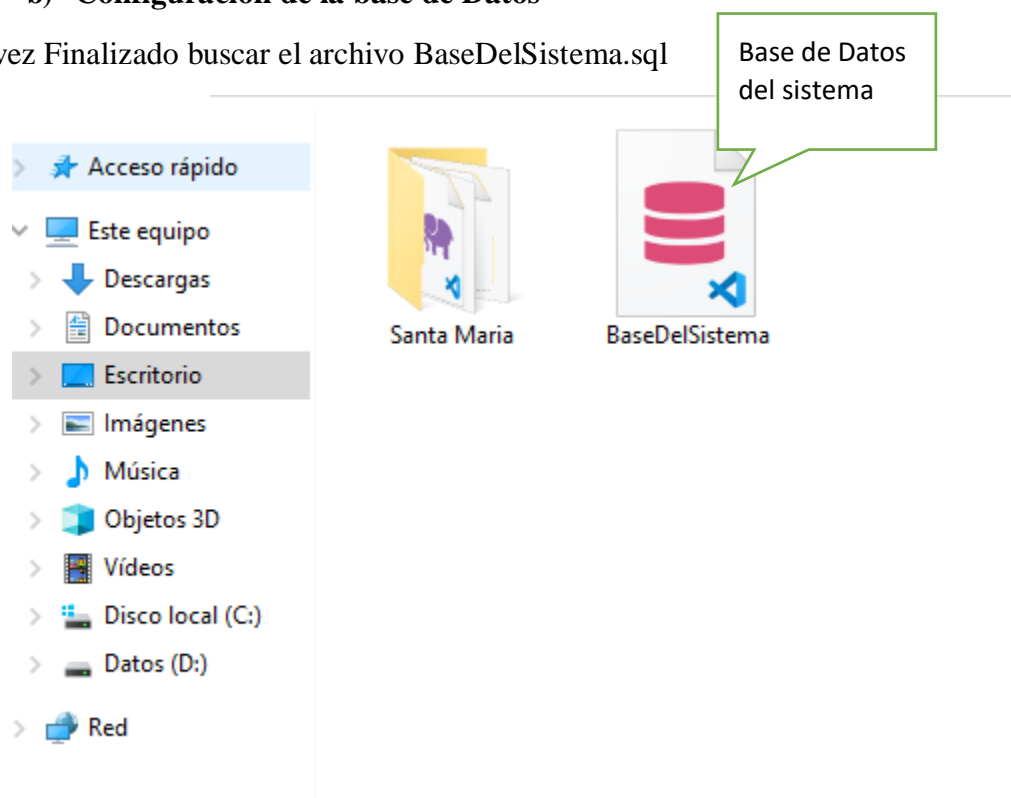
b) Configuración de la base de Datos

vez Finalizado buscar el archivo BaseDelSistema.sql

Base de Datos del sistema

Acceso rápido
Este equipo
Descargas
Documentos
Escritorio
Imágenes
Música
Objetos 3D
Vídeos
Disco local (C:)
Datos (D:)
Red

Santa Maria
BaseDelSistema